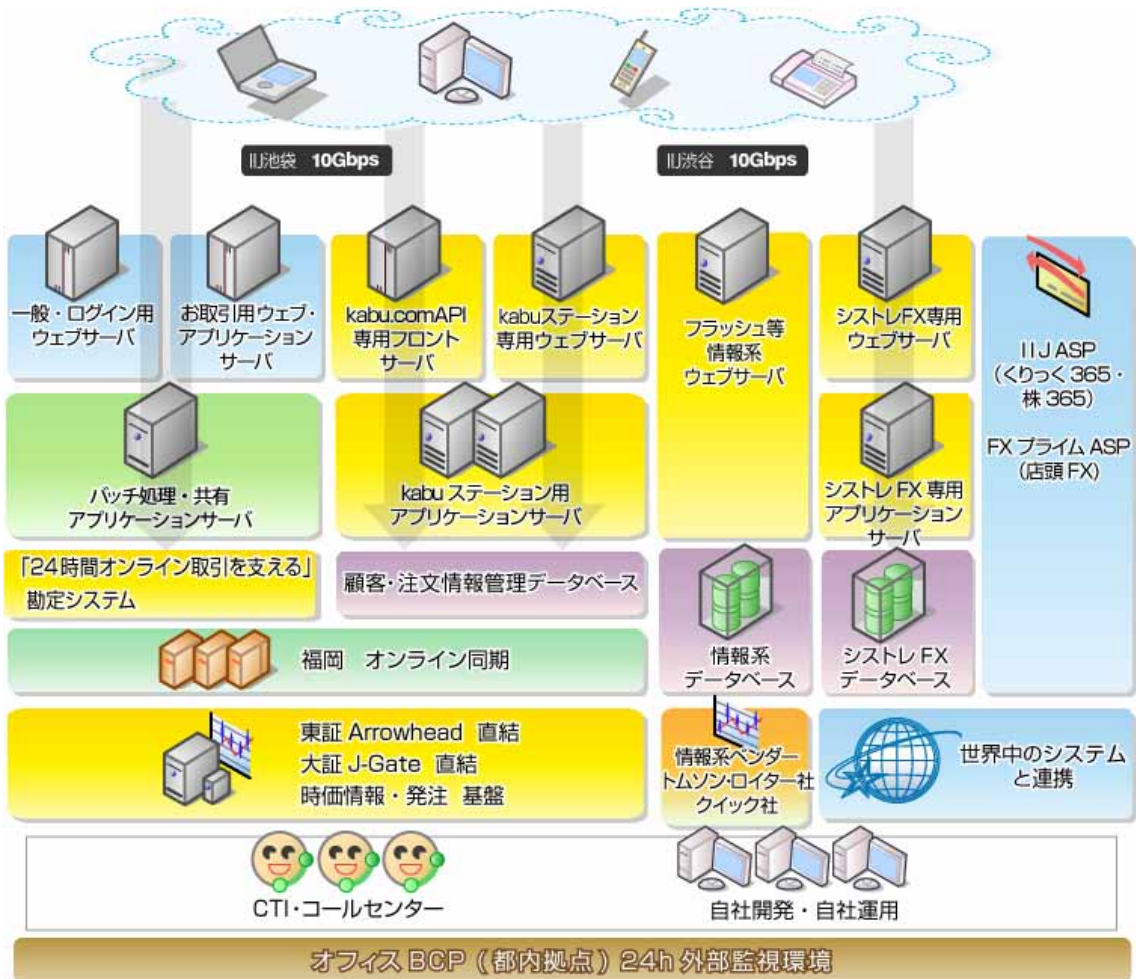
IIJ池袋 10Gbps

IIJ渋谷 10Gbps

一般・ログイン用ウェブサーバ

お取引用ウェブ・アプリケーションサーバ

kabu.comAPI専用フロントサーバ

kabuステーション専用ウェブサーバ

フラッシュ等情報系ウェブサーバ

シストレFX専用ウェブサーバ

IIJ ASP（くりっく365・株365）

FXプライムASP（店頭FX）

バッチ処理・共有アプリケーションサーバ

kabuステーション用アプリケーションサーバ

シストレFX専用アプリケーションサーバ

「24時間オンライン取引を支える」勘定システム

顧客・注文情報管理データベース

情報系データベース

シストレFXデータベース

福岡　オンライン同期

東証 Arrowhead 直結
大証 J-Gate 直結
時価情報・発注 基盤

情報系ベンダートムソン・ロイター社クイック社

世界中のシステムと連携

CTI・コールセンター

自社開発・自社運用

オフィスBCP（都内拠点）24h外部監視環境